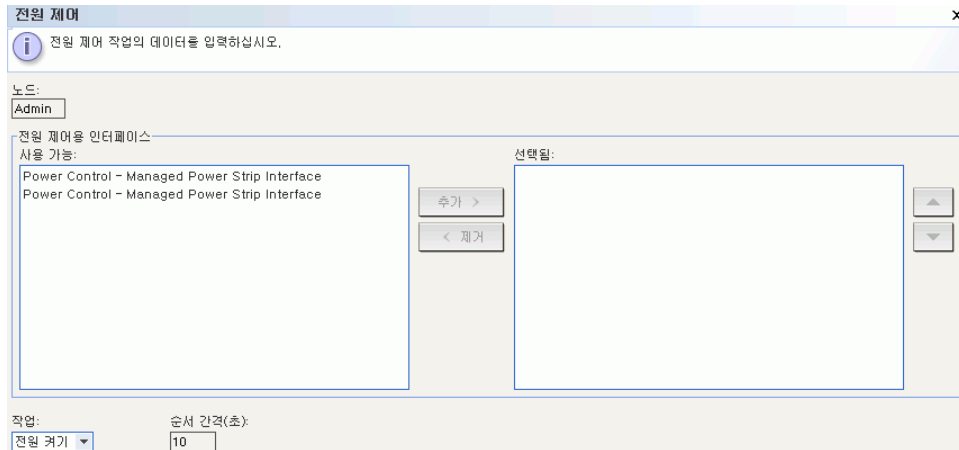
전원 제어

전원 제어 작업의 데이터를 입력하십시오.

노드:
Admin

전원 제어용 인터페이스

사용 가능:
Power Control - Managed Power Strip Interface
Power Control - Managed Power Strip Interface

추가 >
< 제거

선택됨:

작업:
전원 켜기

순서 간격(초):
10